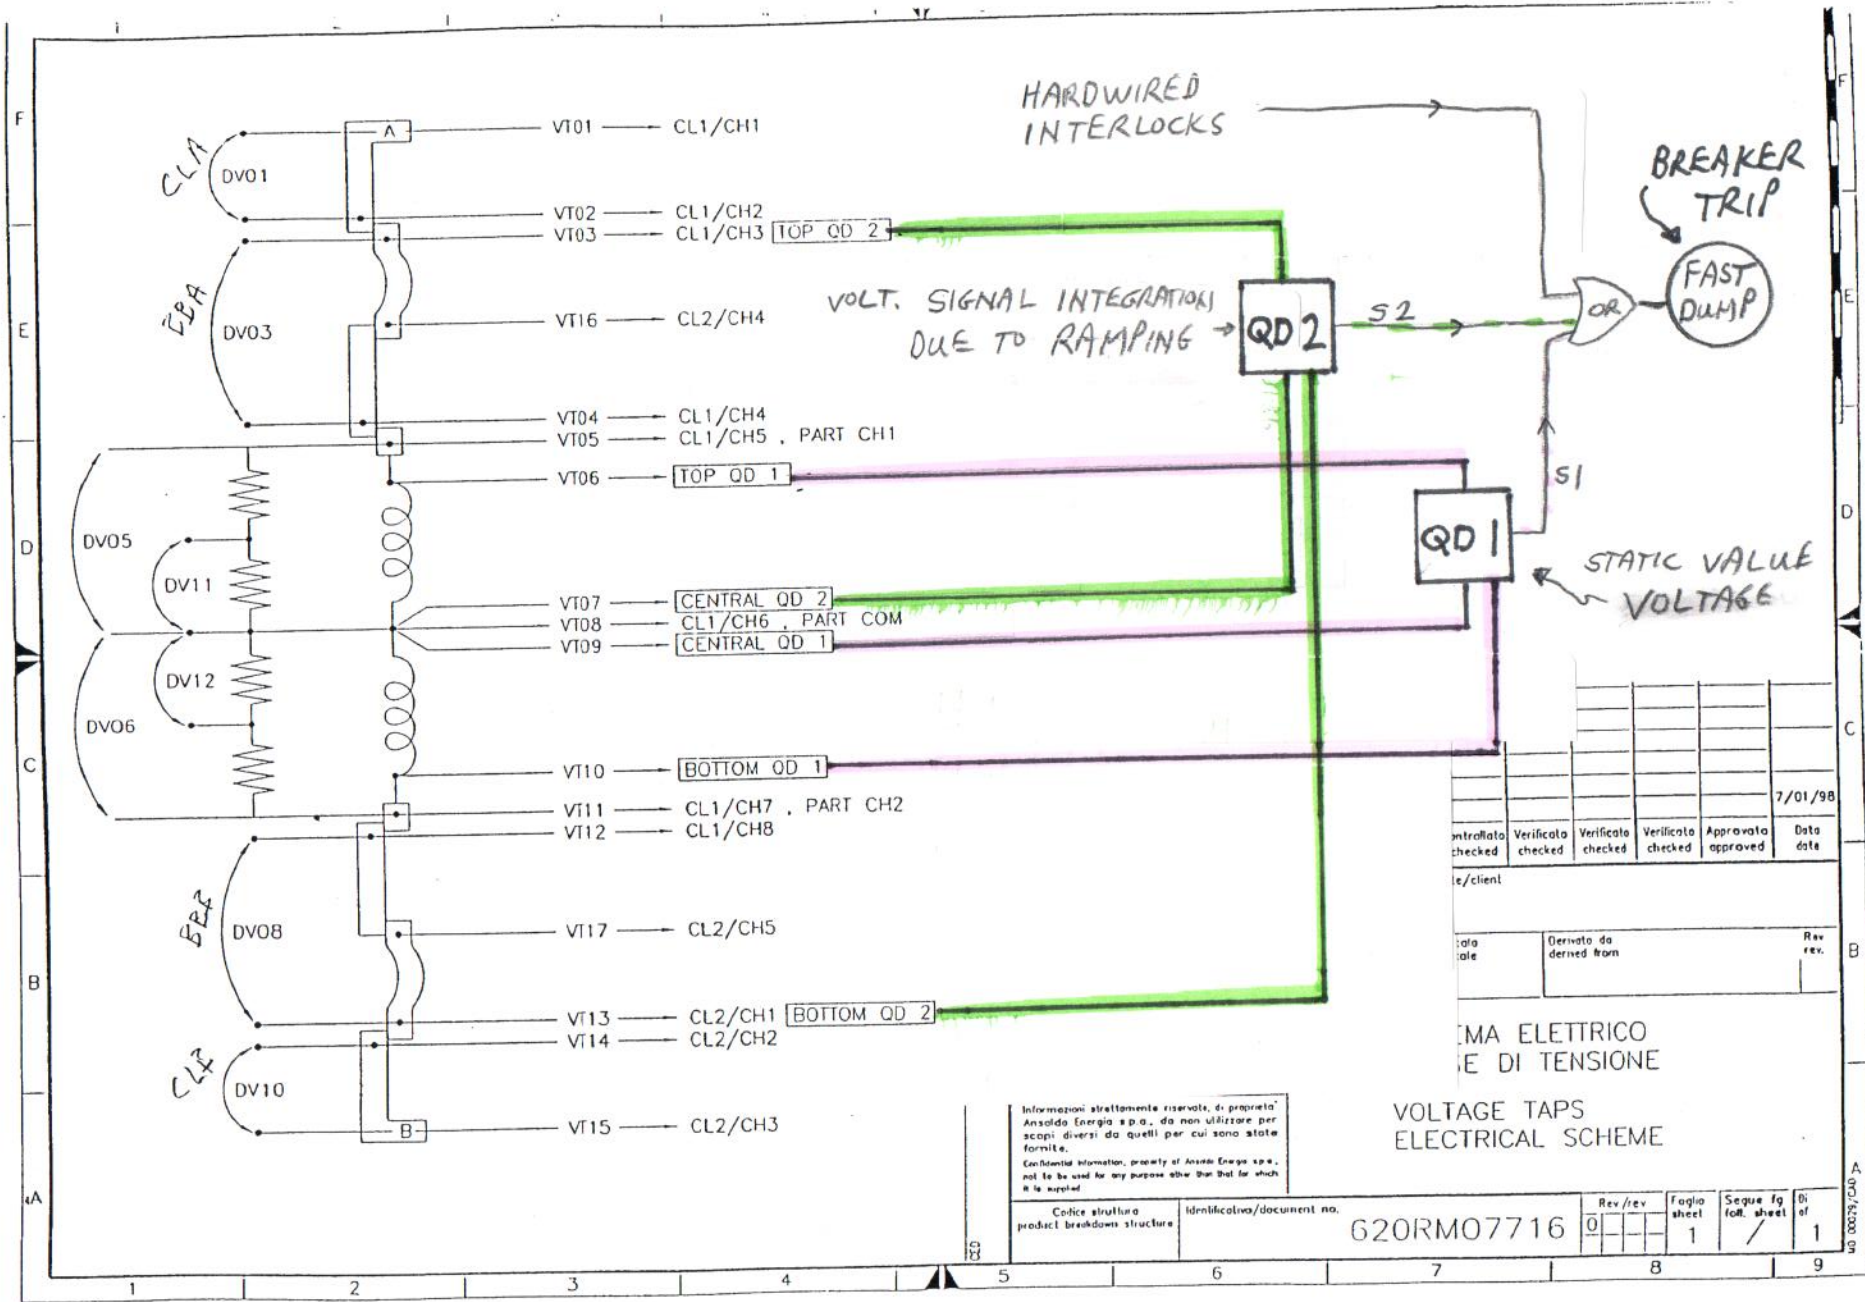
F
E
D
C
B
A

HARDWIRED INTERLOCKS

BREAKER TRIP

FAST DUMP

OR

CL1A
DV01
A
VT01 — CL1/CH1
VT02 — CL1/CH2
VT03 — CL1/CH3 TOP QD 2

CB1A
DV03
VT16 — CL2/CH4

VOLT. SIGNAL INTEGRATION DUE TO RAMPING

QD 2

S2

VT04 — CL1/CH4
VT05 — CL1/CH5 , PART CH1
VT06 — TOP QD 1

S1

DV05
DV11

QD 1

STATIC VALUE VOLTAGE

VT07 — CENTRAL QD 2
VT08 — CL1/CH6 , PART COM
VT09 — CENTRAL QD 1

DV12
DV06

VT10 — BOTTOM QD 1
VT11 — CL1/CH7 , PART CH2
VT12 — CL1/CH8

CB2
DV08
VT17 — CL2/CH5

VT13 — CL2/CH1 BOTTOM QD 2
VT14 — CL2/CH2

CL2
DV10
B
VT15 — CL2/CH3

7/01/98

| ntrollato checked | Verificato checked | Verificato checked | Verificato checked | Approvato approved | Data date |
|---|---|---|---|---|---|

te/client

ato ale

Derivato da derived from

Rev rev.

MA ELETTRICO
E DI TENSIONE

VOLTAGE TAPS
ELECTRICAL SCHEME

Informazioni strettamente riservate, di proprieta' Ansaldo Energia s.p.a., da non utilizzare per scopi diversi da quelli per cui sono state fornite.
Confidential information, property of Ansaldo Energia s.p.a., not to be used for any purpose other than that for which it is supplied

Codice struttura product breakdown structure

Identificativo/document no.

620RM07716

Rev/rev 0

Foglio sheet 1

Segue fg foll. sheet /

Di of 1

1 2 3 4 5 6 7 8 9